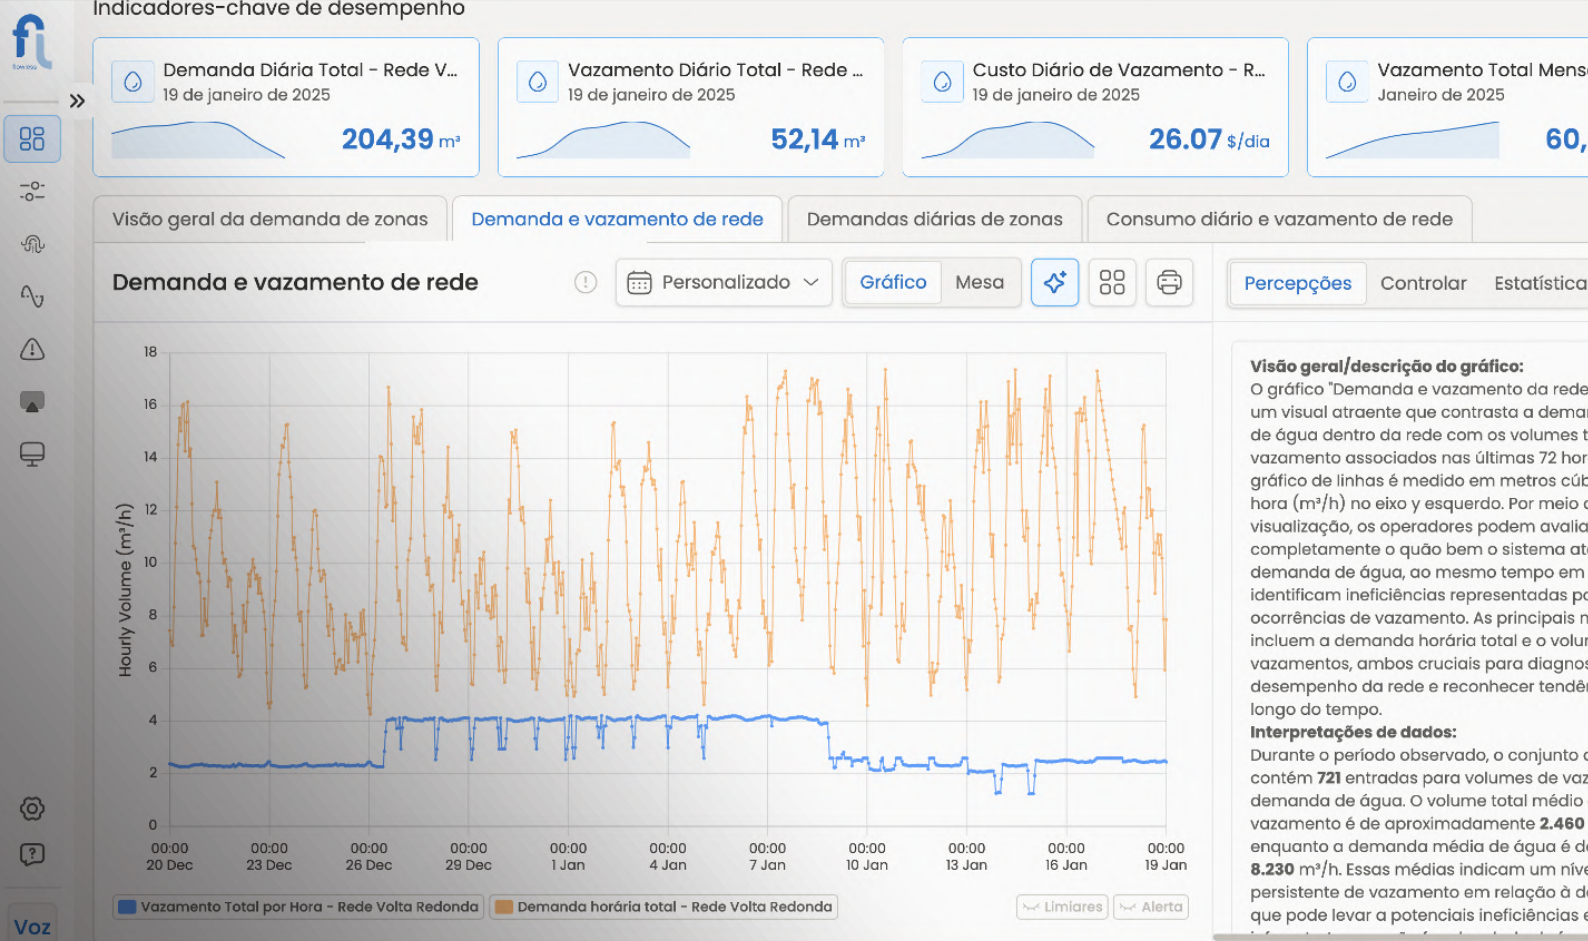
Indicadores-chave de desempenho

Demanda Diária Total - Rede V...
19 de janeiro de 2025
204,39 m³

Vazamento Diário Total - Rede ...
19 de janeiro de 2025
52,14 m³

Custo Diário de Vazamento - R...
19 de janeiro de 2025
26.07 $/dia

Vazamento Total Mens
Janeiro de 2025
60,

Visão geral da demanda de zonas | Demanda e vazamento de rede | Demandas diárias de zonas | Consumo diário e vazamento de rede

Demanda e vazamento de rede

Personalizado

Gráfico | Mesa

Percepções | Controlar | Estatística

18
16
14
12
10
8
6
4
2
0

Hourly Volume (m³/h)

00:00 20 Dec | 00:00 23 Dec | 00:00 26 Dec | 00:00 29 Dec | 00:00 1 Jan | 00:00 4 Jan | 00:00 7 Jan | 00:00 10 Jan | 00:00 13 Jan | 00:00 16 Jan | 00:00 19 Jan

Vazamento Total por Hora - Rede Volta Redonda | Demanda horária total - Rede Volta Redonda | Limiares | Alerta

Visão geral/descrição do gráfico:
O gráfico "Demanda e vazamento da rede um visual atraente que contrasta a demar de água dentro da rede com os volumes t vazamento associados nas últimas 72 hor gráfico de linhas é medido em metros cúb hora (m³/h) no eixo y esquerdo. Por meio c visualização, os operadores podem avalia completamente o quão bem o sistema at demanda de água, ao mesmo tempo em identificam ineficiências representadas po ocorrências de vazamento. As principais n incluem a demanda horária total e o volur vazamentos, ambos cruciais para diagnos desempenho da rede e reconhecer tendê longo do tempo.
Interpretações de dados:
Durante o período observado, o conjunto c contém 721 entradas para volumes de vaz demanda de água. O volume total médio vazamento é de aproximadamente 2.460 enquanto a demanda média de água é d 8.230 m³/h. Essas médias indicam um níve persistente de vazamento em relação à d que pode levar a potenciais ineficiências e

Voz